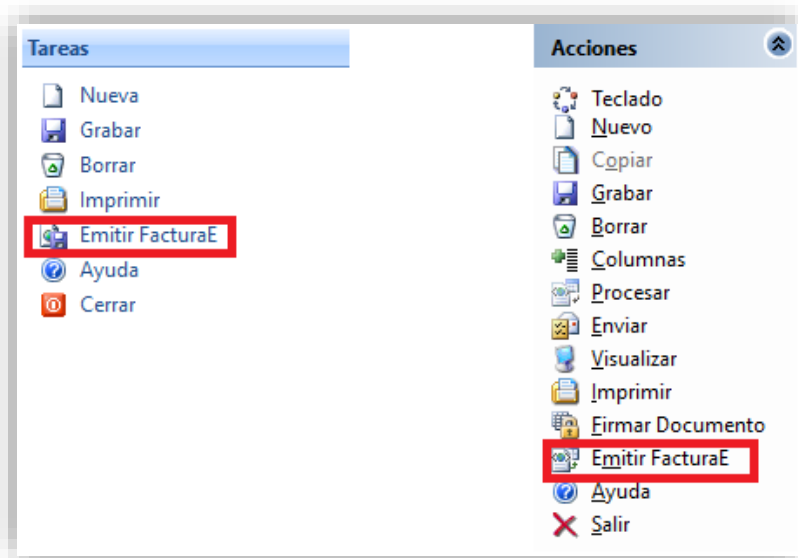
Tareas

Nueva
Grabar
Borrar
Imprimir
Emitir FacturaE
Ayuda
Cerrar

Acciones

Teclado
Nuevo
Copiar
Grabar
Borrar
Columnas
Procesar
Enviar
Visualizar
Imprimir
Firmar Documento
Emitir FacturaE
Ayuda
Salir